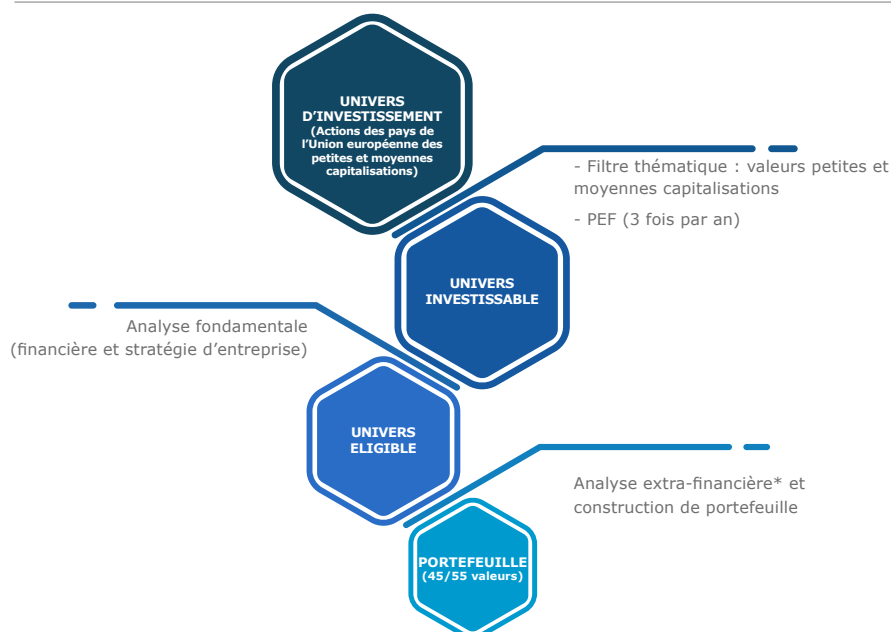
UNIVERS D'INVESTISSEMENT (Actions des pays de l'Union européenne des petites et moyennes capitalisations)

- Filtre thématique : valeurs petites et moyennes capitalisations

- PEF (3 fois par an)

UNIVERS INVESTISSABLE

Analyse fondamentale (financière et stratégie d'entreprise)

UNIVERS ELIGIBLE

Analyse extra-financière* et construction de portefeuille

PORTEFEUILLE (45/55 valeurs)